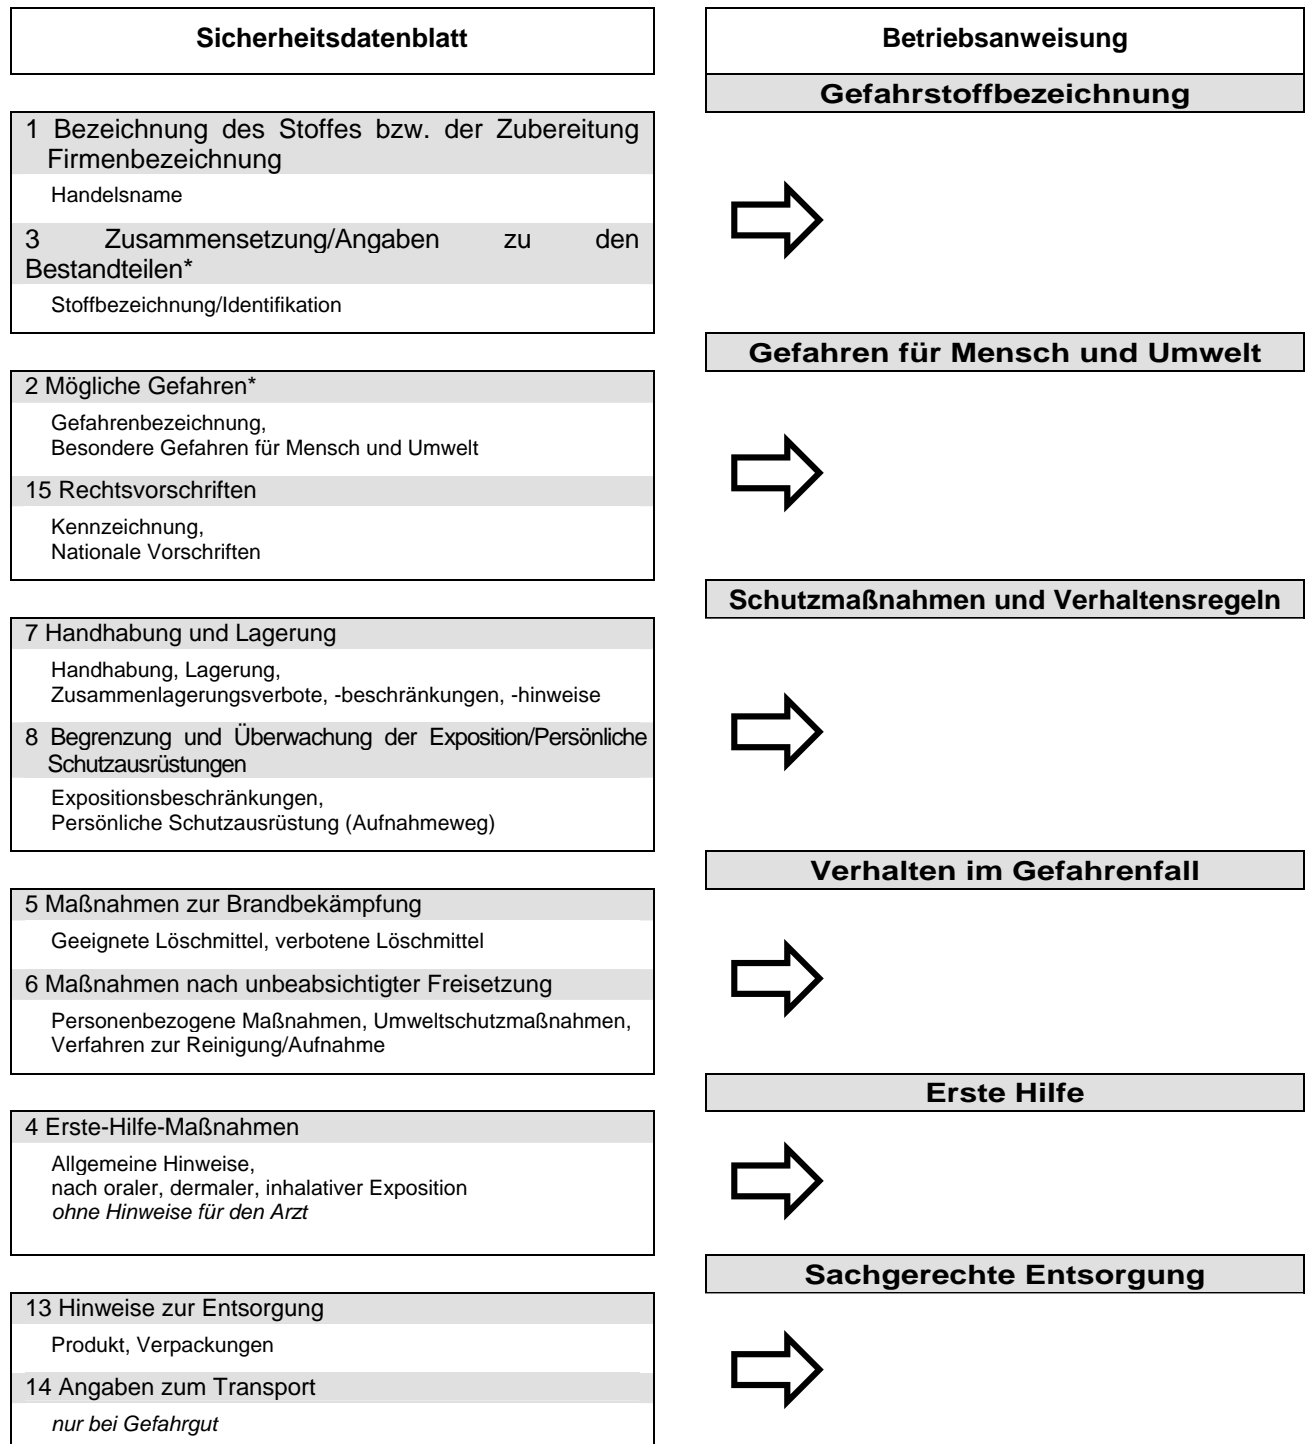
Sicherheitsdatenblatt

1 Bezeichnung des Stoffes bzw. der Zubereitung Firmenbezeichnung

Handelsname

3 Zusammensetzung/Angaben zu den Bestandteilen*

Stoffbezeichnung/Identifikation

2 Mögliche Gefahren*

Gefahrenbezeichnung, Besondere Gefahren für Mensch und Umwelt

15 Rechtsvorschriften

Kennzeichnung, Nationale Vorschriften

7 Handhabung und Lagerung

Handhabung, Lagerung, Zusammenlagerungsverbote, -beschränkungen, -hinweise

8 Begrenzung und Überwachung der Exposition/Persönliche Schutzausrüstungen

Expositionsbeschränkungen, Persönliche Schutzausrüstung (Aufnahmeweg)

5 Maßnahmen zur Brandbekämpfung

Geeignete Löschmittel, verbotene Löschmittel

6 Maßnahmen nach unbeabsichtigter Freisetzung

Personenbezogene Maßnahmen, Umweltschutzmaßnahmen, Verfahren zur Reinigung/Aufnahme

4 Erste-Hilfe-Maßnahmen

Allgemeine Hinweise, nach oraler, dermaler, inhalativer Exposition
*ohne Hinweise für den Arzt*

13 Hinweise zur Entsorgung

Produkt, Verpackungen

14 Angaben zum Transport

*nur bei Gefahrgut*

Betriebsanweisung

Gefahrstoffbezeichnung

Gefahren für Mensch und Umwelt

Schutzmaßnahmen und Verhaltensregeln

Verhalten im Gefahrenfall

Erste Hilfe

Sachgerechte Entsorgung